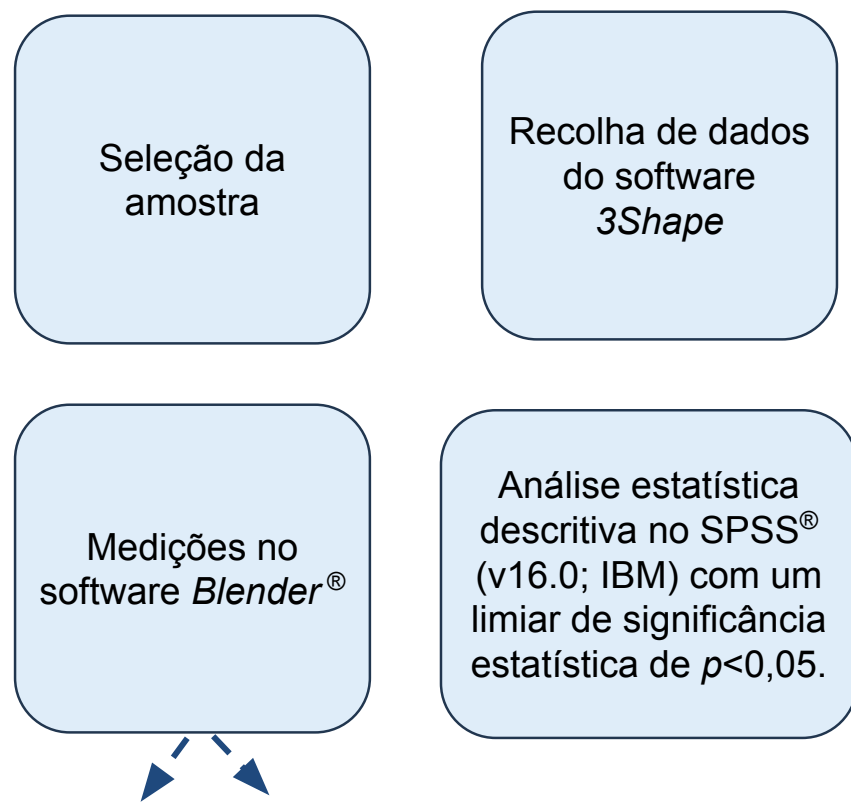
Seleção da amostra

Recolha de dados do software *3Shape*

Medições no software *Blender* ®

Análise estatística descritiva no SPSS® (v16.0; IBM) com um limiar de significância estatística de $p$<0,05.